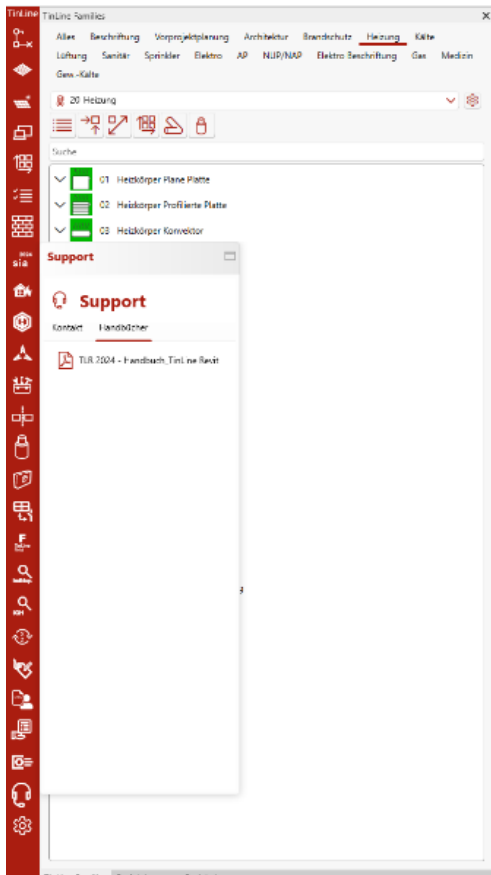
TinLine

TinLine Families

Alles Beschriftung Vorprojektplanung Architektur Brandschutz Heizung Kälte Lüftung Sanitär Sprinkler Elektro AP NUP/NAP Elektro Beschriftung Gas Medizin Gew.-Kälte

20 Heizung

Suche

01 Heizkörper Plane Platte
02 Heizkörper Profilierte Platte
03 Heizkörper Konvektor

sia

Support

Support

Kontakt Handbücher

TLR 2024 - Handbuch_TinLine Revit